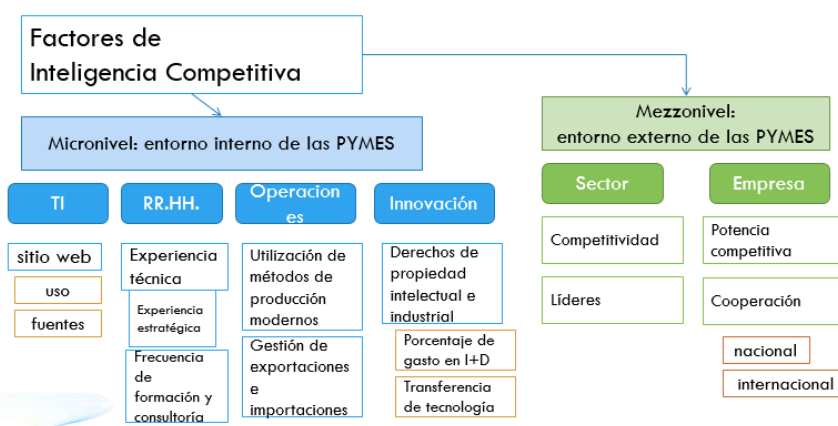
Factores de Inteligencia Competitiva

Micronivel: entorno interno de las PYMES

TI

sitio web

uso

fuentes

RR.HH.

Experiencia técnica

Experiencia estratégica

Frecuencia de formación y consultoría

Operacion es

Utilización de métodos de producción modernos

Gestión de exportaciones e importaciones

Innovación

Derechos de propiedad intelectual e industrial

Porcentaje de gasto en I+D

Transferencia de tecnología

Mezzonivel: entorno externo de las PYMES

Sector

Competitividad

Líderes

Empresa

Potencia competitiva

Cooperación

nacional

internacional